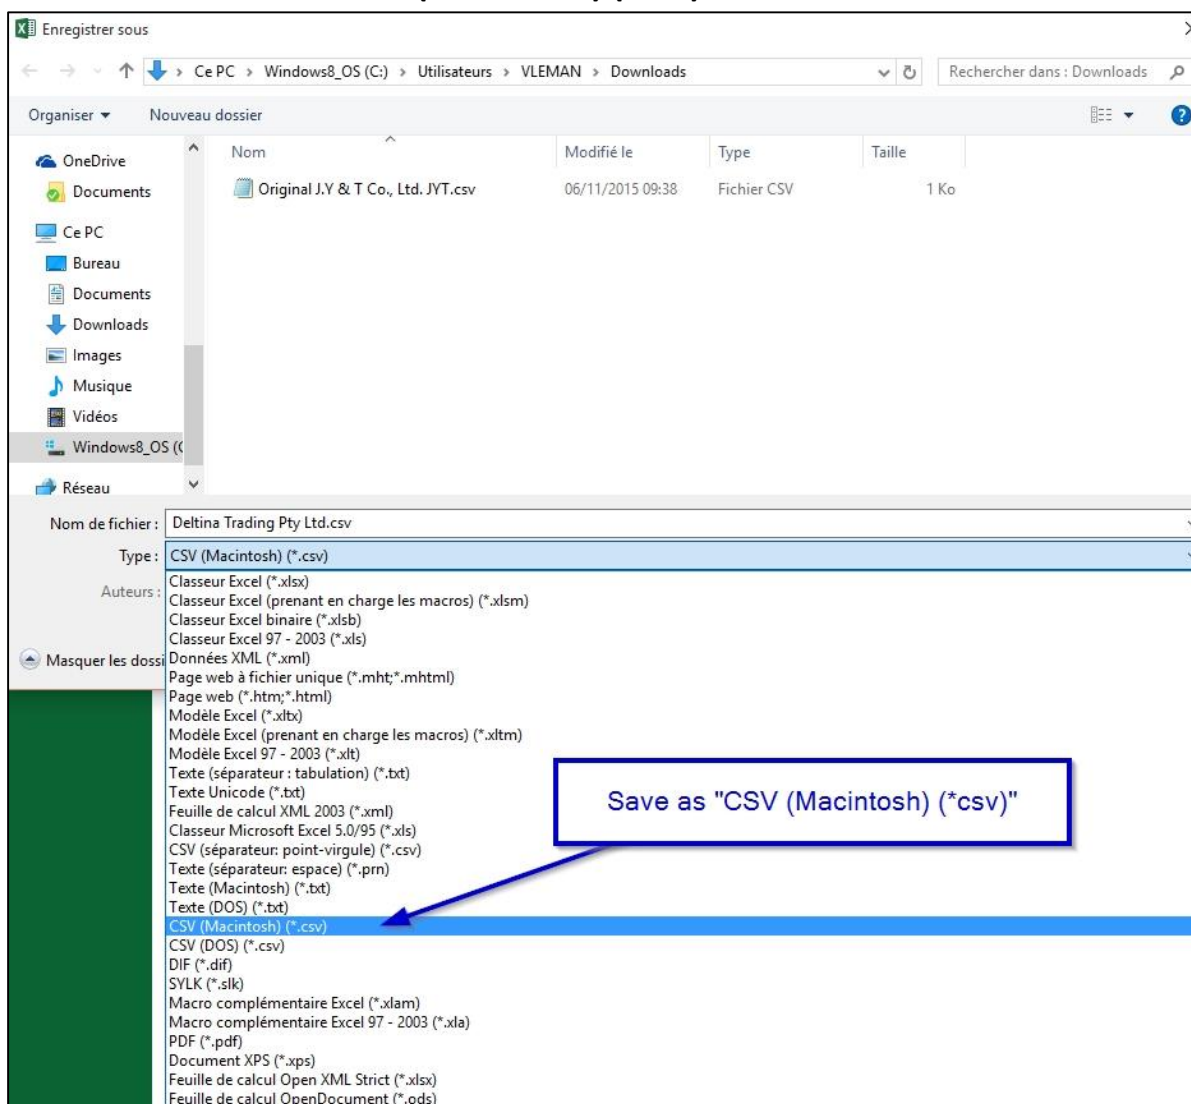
Enregistrer sous

Ce PC > Windows8_OS (C:) > Utilisateurs > VLEMAN > Downloads

Rechercher dans : Downloads

Organiser ▾ Nouveau dossier

OneDrive
Documents
Ce PC
Bureau
Documents
Downloads
Images
Musique
Vidéos
Windows8_OS (C
Réseau

| Nom | Modifié le | Type | Taille |
|---|---|---|---|
| Original J.Y & T Co., Ltd. JYT.csv | 06/11/2015 09:38 | Fichier CSV | 1 Ko |

Nom de fichier : Deltina Trading Pty Ltd.csv
Type : CSV (Macintosh) (*.csv)
Auteurs :
Masquer les dossi

Classeur Excel (*.xlsx)
Classeur Excel (prenant en charge les macros) (*.xlsm)
Classeur Excel binaire (*.xlsb)
Classeur Excel 97 - 2003 (*.xls)
Données XML (*.xml)
Page web à fichier unique (*.mht;*.mhtml)
Page web (*.htm;*.html)
Modèle Excel (*.xltx)
Modèle Excel (prenant en charge les macros) (*.xltm)
Modèle Excel 97 - 2003 (*.xlt)
Texte (séparateur : tabulation) (*.txt)
Texte Unicode (*.txt)
Feuille de calcul XML 2003 (*.xml)
Classeur Microsoft Excel 5.0/95 (*.xls)
CSV (séparateur: point-virgule) (*.csv)
Texte (séparateur: espace) (*.prn)
Texte (Macintosh) (*.txt)
Texte (DOS) (*.txt)
CSV (Macintosh) (*.csv)
CSV (DOS) (*.csv)
DIF (*.dif)
SYLK (*.slk)
Macro complémentaire Excel (*.xlam)
Macro complémentaire Excel 97 - 2003 (*.xla)
PDF (*.pdf)
Document XPS (*.xps)
Feuille de calcul Open XML Strict (*.xlsx)
Feuille de calcul OpenDocument (*.ods)

Save as "CSV (Macintosh) (*csv)"